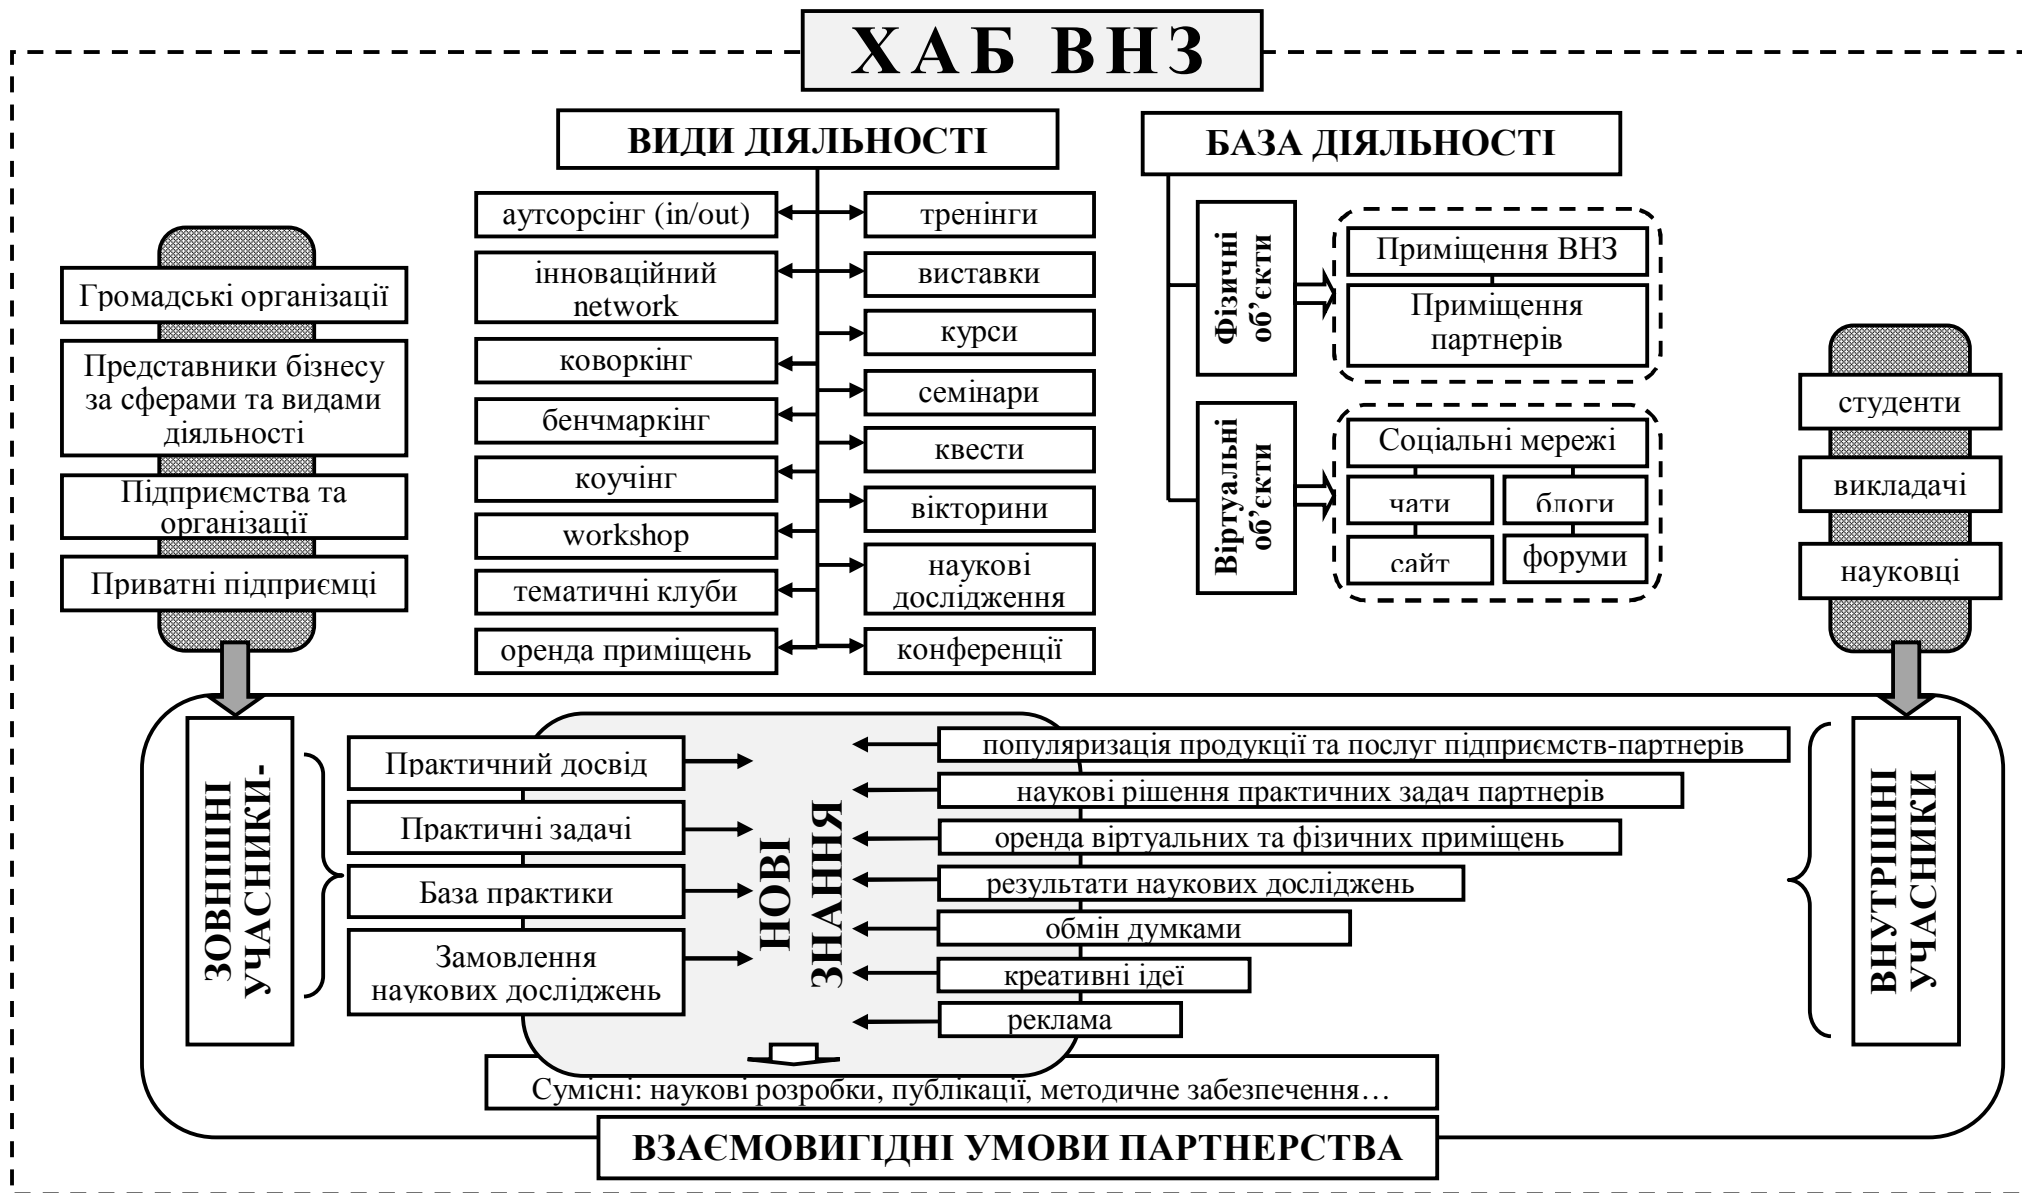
ХАБ ВНЗ

ВИДИ ДІЯЛЬНОСТІ

аутсорсінг (in/out)
інноваційний network
коворкінг
бенчмаркінг
коучінг
workshop
тематичні клуби
оренда приміщень

тренінги
виставки
курси
семінари
квести
вікторини
наукові дослідження
конференції

БАЗА ДІЯЛЬНОСТІ

Фізичні об'єкти
Приміщення ВНЗ
Приміщення партнерів

Віртуальні об'єкти
Соціальні мережі
чати
блоги
сайт
форуми

Громадські організації
Представники бізнесу за сферами та видами діяльності
Підприємства та організації
Приватні підприємці

студенти
викладачі
науковці

ЗОВНІШНІ УЧАСНИКИ-

Практичний досвід
Практичні задачі
База практики
Замовлення наукових досліджень

НОВІ ЗНАННЯ

популяризація продукції та послуг підприємств-партнерів
наукові рішення практичних задач партнерів
оренда віртуальних та фізичних приміщень
результати наукових досліджень
обмін думками
креативні ідеї
реклама

ВНУТРІШНІ УЧАСНИКИ

Сумісні: наукові розробки, публікації, методичне забезпечення…

ВЗАЄМОВИГІДНІ УМОВИ ПАРТНЕРСТВА